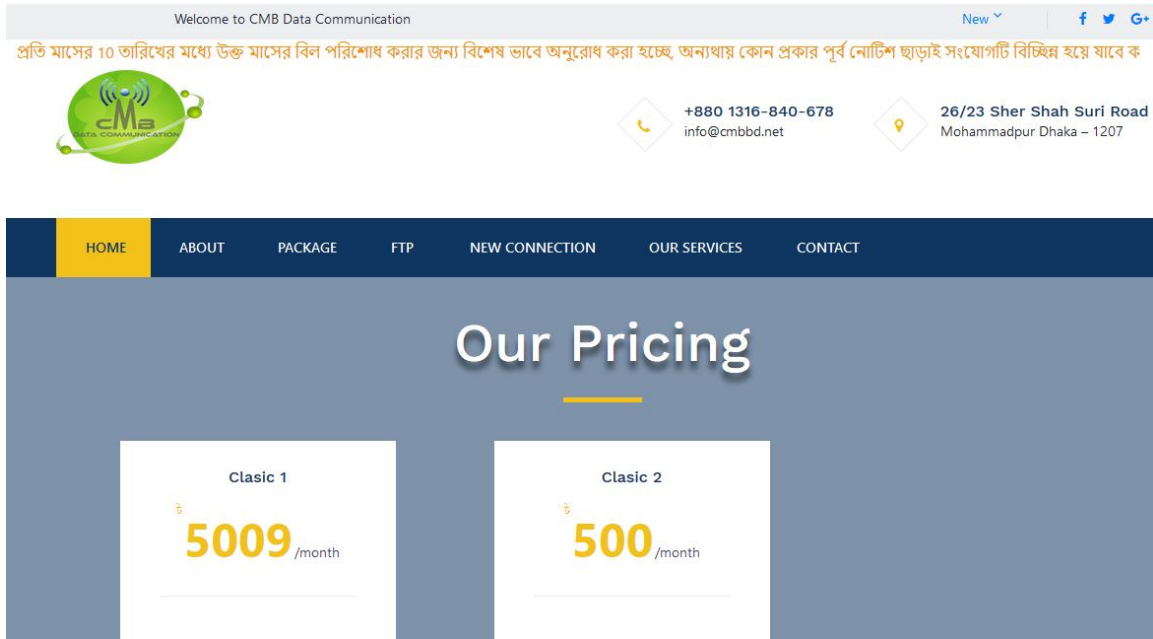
Welcome to CMB Data Communication

New

প্রতি মাসের 10 তারিখের মধ্যে উক্ত মাসের বিল পরিশোধ করার জন্য বিশেষ ভাবে অনুরোধ করা হচ্ছে, অন্যথায় কোন প্রকার পূর্ব নোটিশ ছাড়াই সংযোগটি বিচ্ছিন্ন হয়ে যাবে ক

cMa
DATA COMMUNICATION

+880 1316-840-678
info@cmbbd.net

26/23 Sher Shah Suri Road
Mohammadpur Dhaka – 1207

HOME ABOUT PACKAGE FTP NEW CONNECTION OUR SERVICES CONTACT

Our Pricing

Clasic 1
৳
5009/month

Clasic 2
৳
500/month